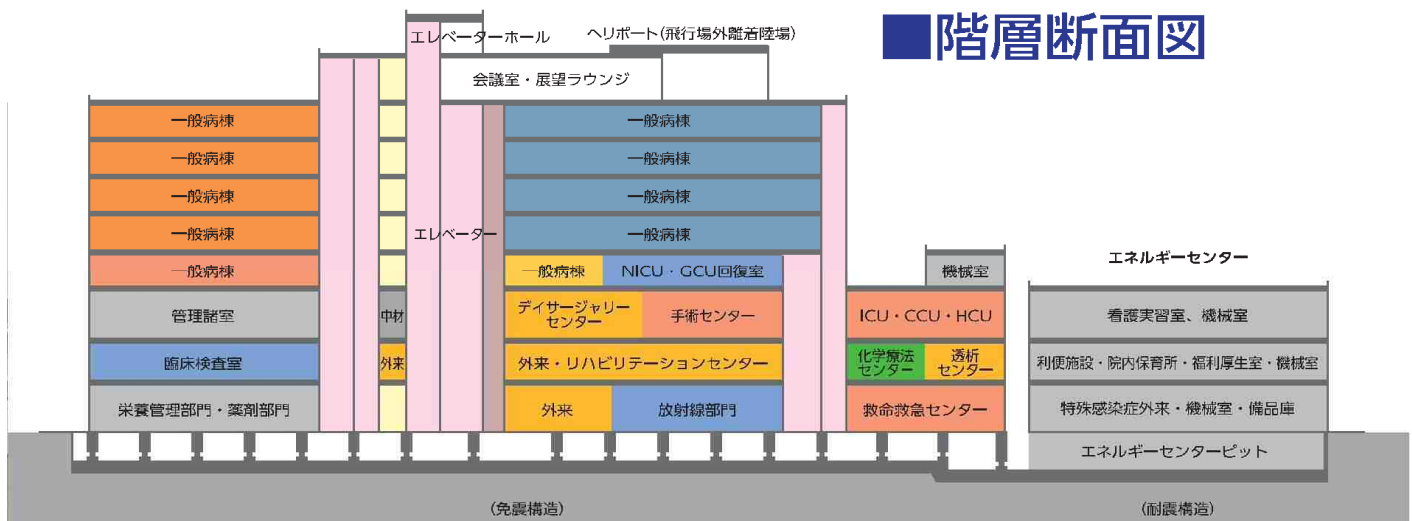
■階層断面図

エレベーターホール
ヘリポート（飛行場外離着陸場）
会議室・展望ラウンジ

一般病棟
一般病棟
一般病棟
一般病棟
一般病棟
管理諸室
中材
臨床検査室
外来
栄養管理部門・薬剤部門

エレベーター

一般病棟
一般病棟
一般病棟
一般病棟
一般病棟
NICU・GCU回復室
デイサージャリーセンター
手術センター
外来・リハビリテーションセンター
外来
放射線部門

機械室
ICU・CCU・HCU
化学療法センター
透析センター
救命救急センター

エネルギーセンター
看護実習室、機械室
利便施設・院内保育所・福利厚生室・機械室
特殊感染症外来・機械室・備品庫
エネルギーセンターピット

（免震構造）
（耐震構造）